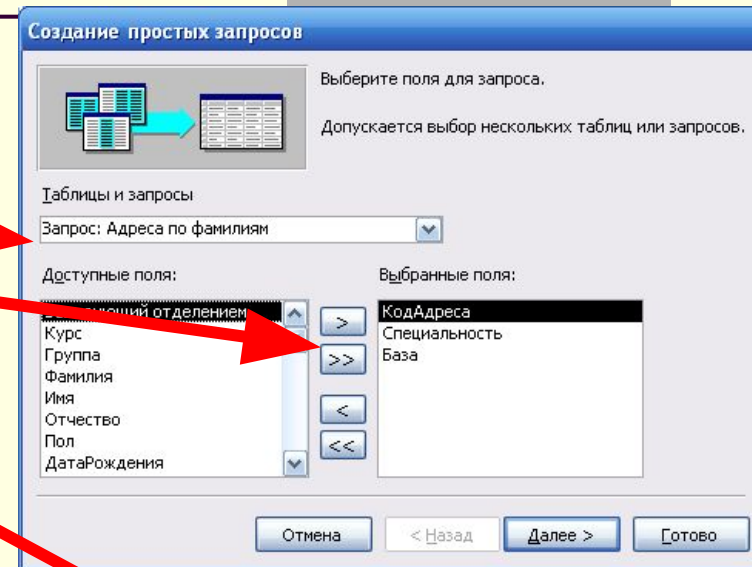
Создание простых запросов

Выберите поля для запроса.

Допускается выбор нескольких таблиц или запросов.

Таблицы и запросы

Запрос: Адреса по фамилиям

Доступные поля:

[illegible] отделением
Курс
Группа
Фамилия
Имя
Отчество
Пол
ДатаРождения

Выбранные поля:

КодАдреса
Специальность
База

>
>>
<
<<

Отмена
< Назад
Далее >
Готово